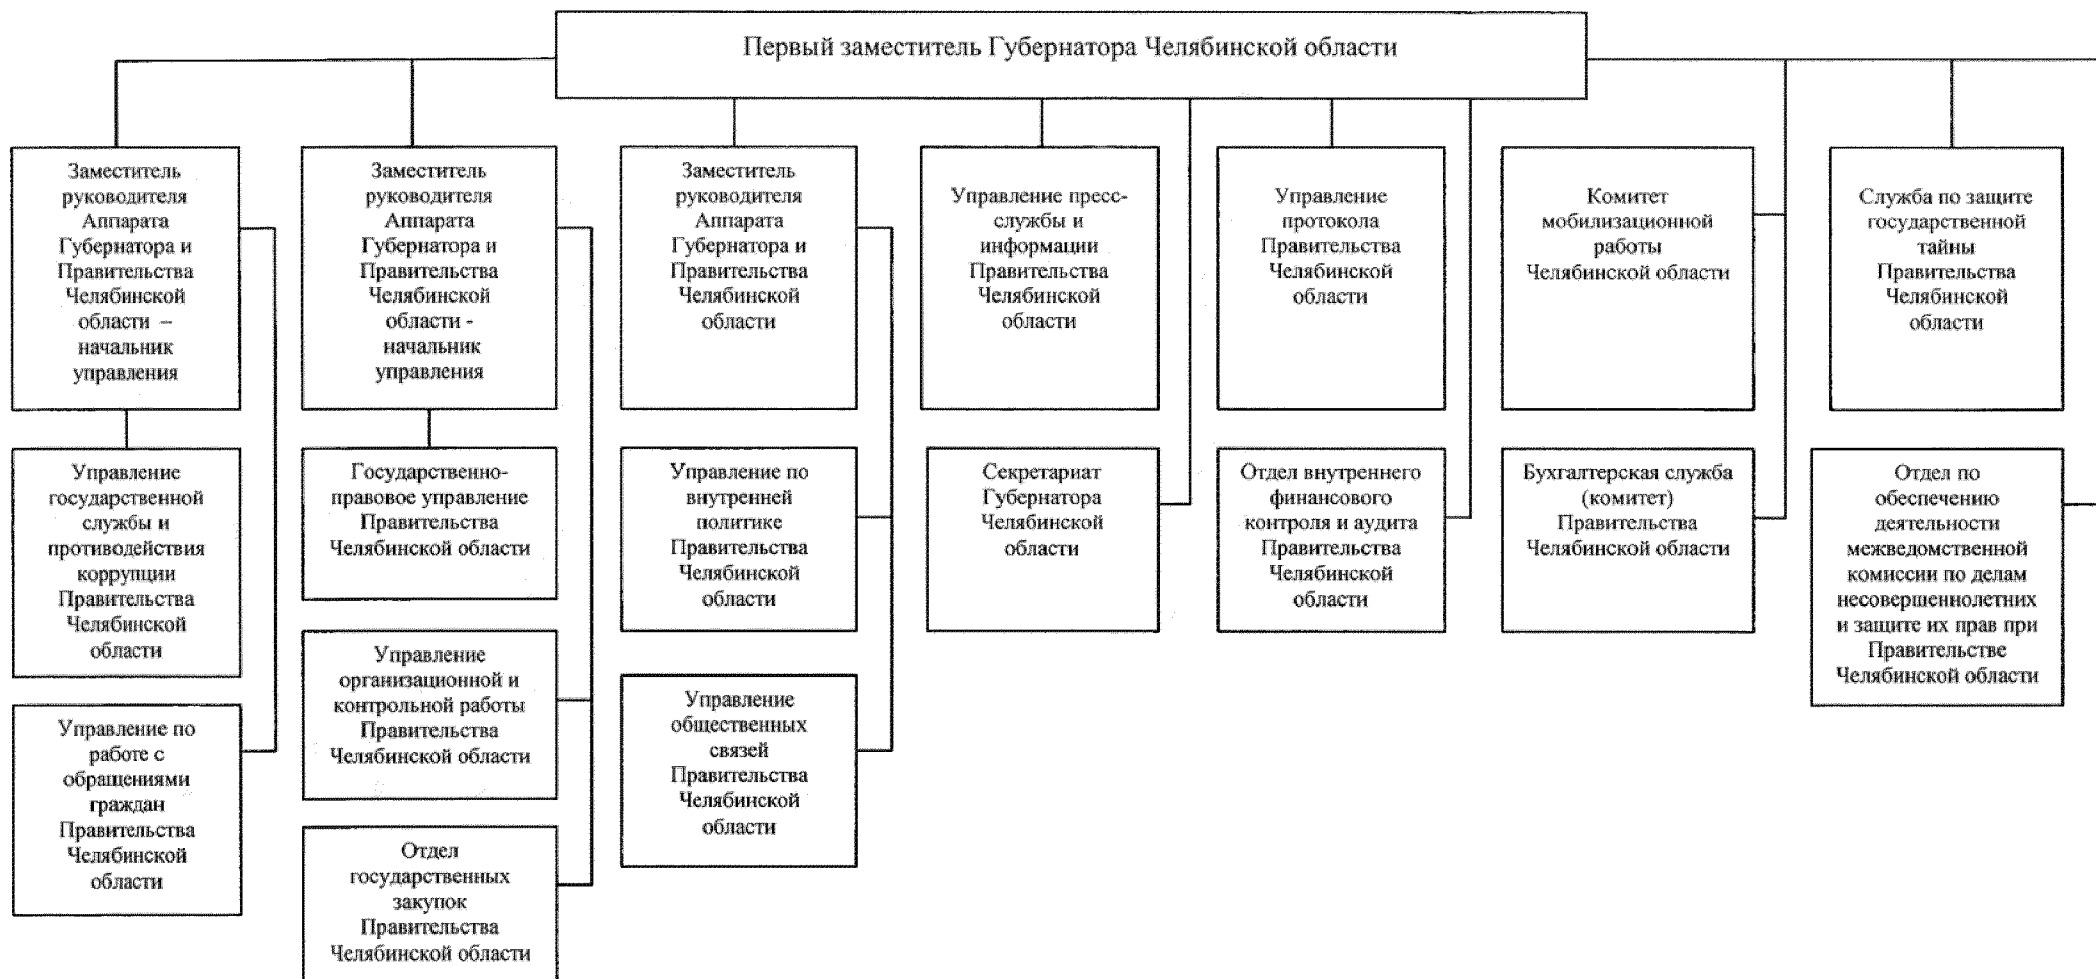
Первый заместитель Губернатора Челябинской области

Заместитель руководителя Аппарата Губернатора и Правительства Челябинской области – начальник управления

Управление государственной службы и противодействия коррупции Правительства Челябинской области

Управление по работе с обращениями граждан Правительства Челябинской области

Заместитель руководителя Аппарата Губернатора и Правительства Челябинской области - начальник управления

Государственно-правовое управление Правительства Челябинской области

Управление организационной и контрольной работы Правительства Челябинской области

Отдел государственных закупок Правительства Челябинской области

Заместитель руководителя Аппарата Губернатора и Правительства Челябинской области

Управление по внутренней политике Правительства Челябинской области

Управление общественных связей Правительства Челябинской области

Управление пресс-службы и информации Правительства Челябинской области

Секретариат Губернатора Челябинской области

Управление протокола Правительства Челябинской области

Отдел внутреннего финансового контроля и аудита Правительства Челябинской области

Комитет мобилизационной работы Челябинской области

Бухгалтерская служба (комитет) Правительства Челябинской области

Служба по защите государственной тайны Правительства Челябинской области

Отдел по обеспечению деятельности межведомственной комиссии по делам несовершеннолетних и защите их прав при Правительстве Челябинской области